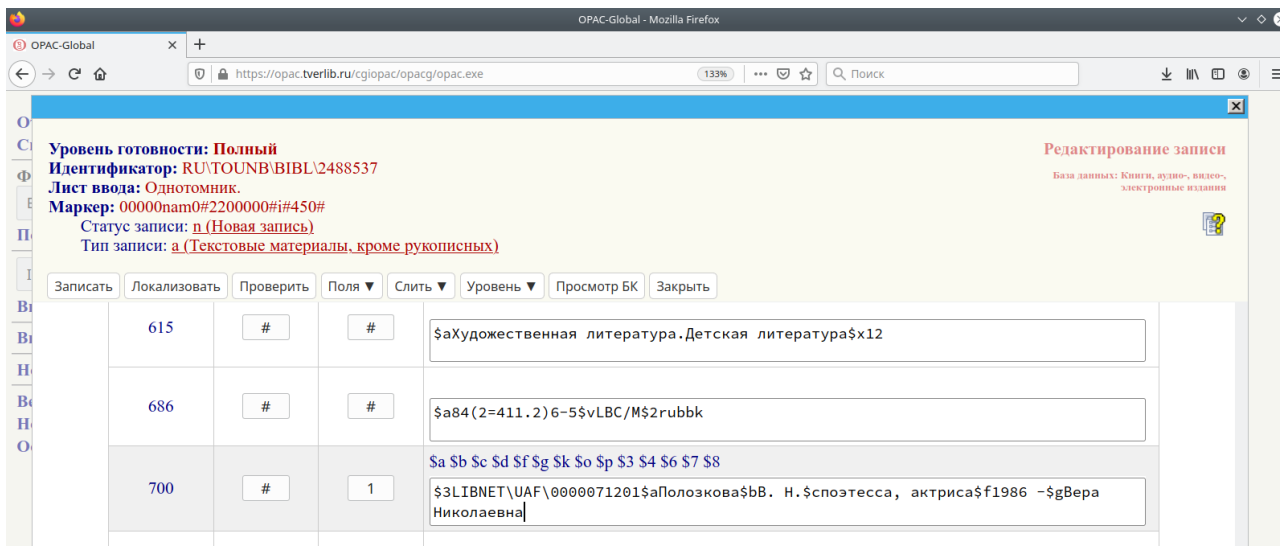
OPAC-Global - Mozilla Firefox

OPAC-Global ×

https://opac.tverlib.ru/cgiopac/opacg/opac.exe 133% ··· Поиск

Уровень готовности: Полный
Идентификатор: RU\TOUNB\BIBL\2488537
Лист ввода: Однотомник.
Маркер: 00000nam0#2200000#i#450#
Статус записи: n (Новая запись)
Тип записи: a (Текстовые материалы, кроме рукописных)

Редактирование записи
База данных: Книги, аудио-, видео-, электронные издания

Записать | Локализовать | Проверить | Поля ▼ | Слить ▼ | Уровень ▼ | Просмотр БК | Закрыть

| 615 | # | # | $aХудожественная литература.Детская литература$x12 |
|---|---|---|---|
| 686 | # | # | $a84(2=411.2)6-5$vLBC/M$2rubbk |
| 700 | # | 1 | $a $b $c $d $f $g $k $o $p $3 $4 $6 $7 $8 $3LIBNET\UAF\0000071201$aПолозкова$bВ. Н.$споэтесса, актриса$f1986 -$gВера Николаевна |